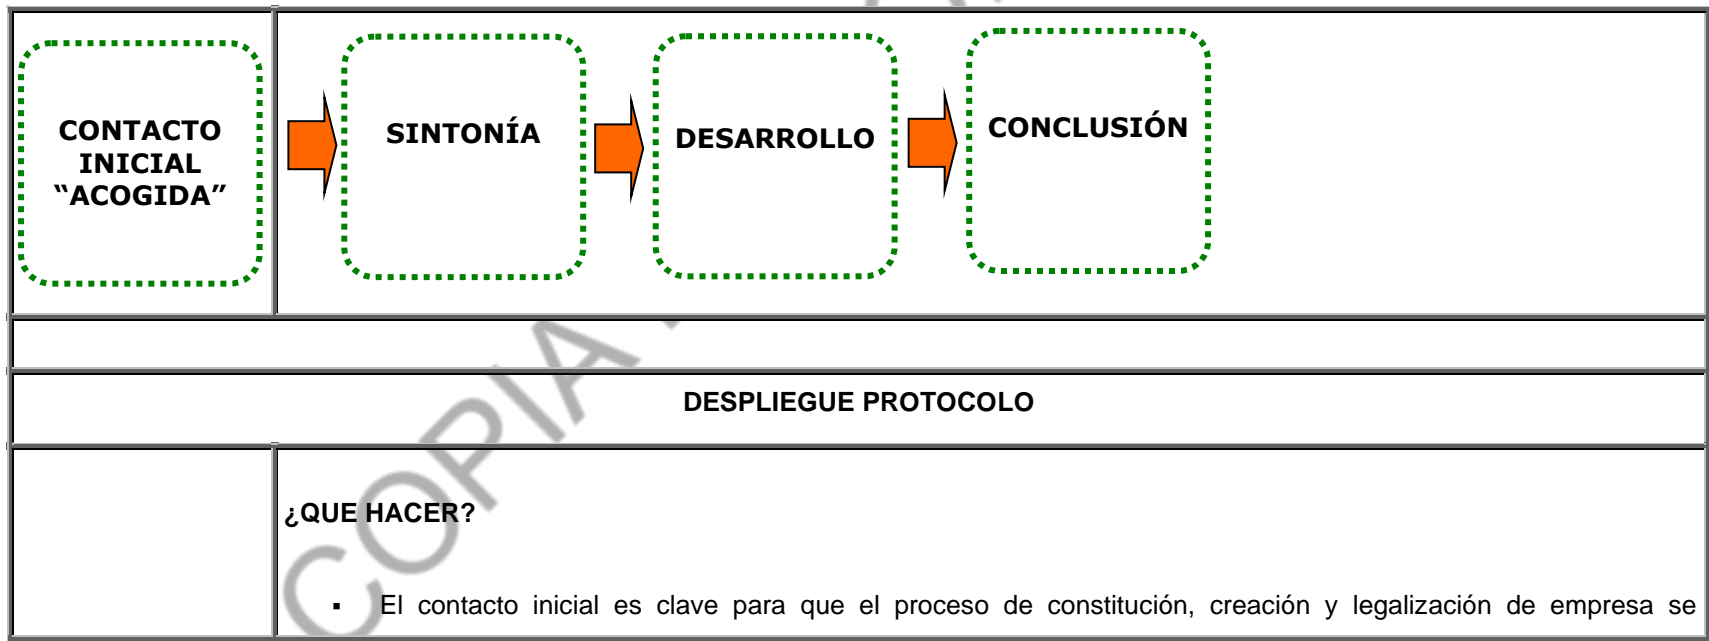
CONTACTO INICIAL “ACOGIDA”

SINTONÍA

DESARROLLO

CONCLUSIÓN

DESPLIEGUE PROTOCOLO

¿QUE HACER?

▪ El contacto inicial es clave para que el proceso de constitución, creación y legalización de empresa se

COPIA